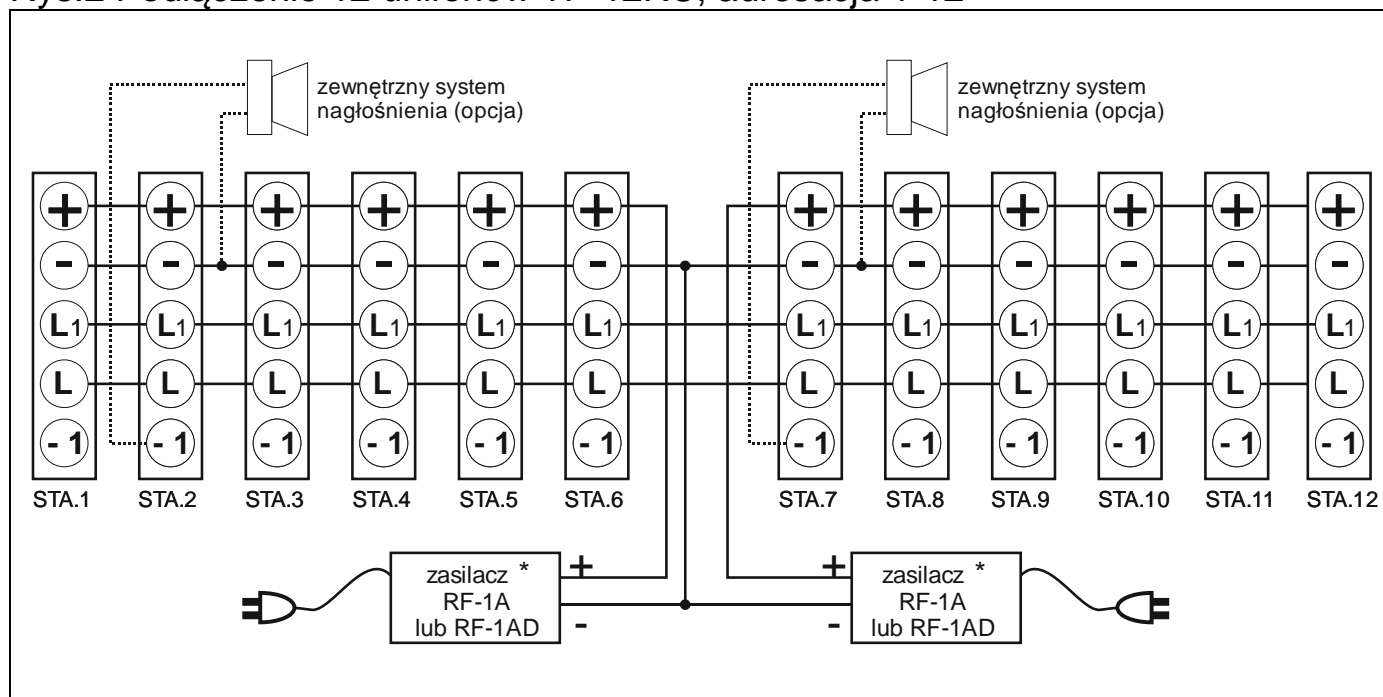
Rys.2 Połączenie 12 aparatów W-12NC, adresacja 1-12

zewnętrzny system nagłośnienia (opcja)

zewnętrzny system nagłośnienia (opcja)

+ + + + + + + + + + + +
- - - - - - - - - - - -
L1 L1 L1 L1 L1 L1 L1 L1 L1 L1 L1 L1
L L L L L L L L L L L L
-1 -1 -1 -1 -1 -1 -1 -1 -1 -1 -1 -1

STA.1 STA.2 STA.3 STA.4 STA.5 STA.6 STA.7 STA.8 STA.9 STA.10 STA.11 STA.12

zasilacz * RF-1A lub RF-1AD
+
-

+
-
zasilacz * RF-1A lub RF-1AD